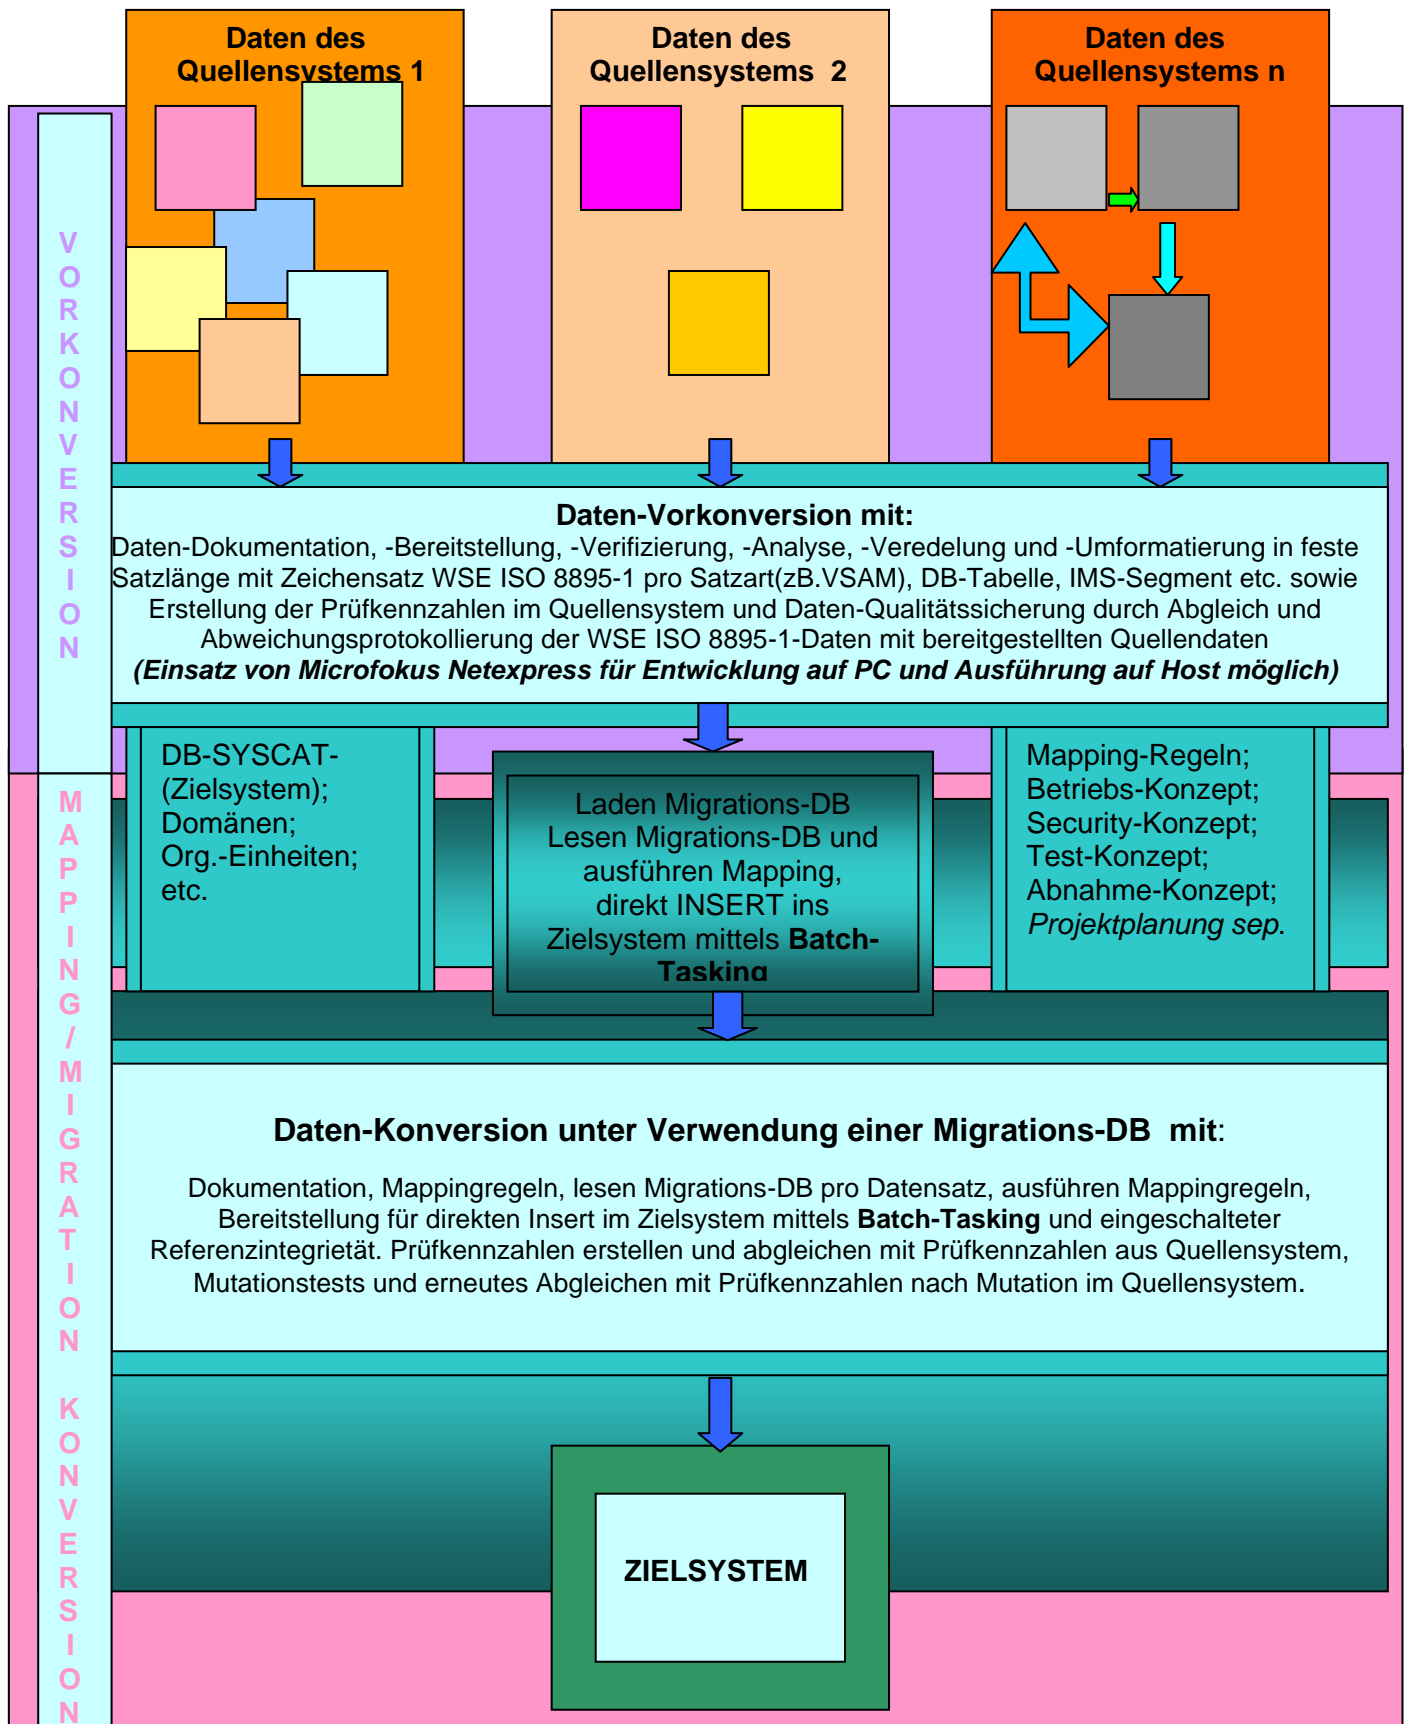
Daten des Quellensystems 1

Daten des Quellensystems 2

Daten des Quellensystems n

VORKONVERSION

Daten-Vorkonversion mit:
Daten-Dokumentation, -Bereitstellung, -Verifizierung, -Analyse, -Veredelung und -Umformatierung in feste Satzlänge mit Zeichensatz WSE ISO 8895-1 pro Satzart(zB.VSAM), DB-Tabelle, IMS-Segment etc. sowie Erstellung der Prüfkennzahlen im Quellensystem und Daten-Qualitätssicherung durch Abgleich und Abweichungsprotokollierung der WSE ISO 8895-1-Daten mit bereitgestellten Quellendaten
***(Einsatz von Microfokus Netexpress für Entwicklung auf PC und Ausführung auf Host möglich)***

DB-SYSCAT-(Zielsystem); Domänen; Org.-Einheiten; etc.

Laden Migrations-DB Lesen Migrations-DB und ausführen Mapping, direkt INSERT ins Zielsystem mittels **Batch-Tasking**

Mapping-Regeln; Betriebs-Konzept; Security-Konzept; Test-Konzept; Abnahme-Konzept; *Projektplanung sep*.

MAPPING/MIGRATION KONVERSION

**Daten-Konversion unter Verwendung einer Migrations-DB mit**:

Dokumentation, Mappingregeln, lesen Migrations-DB pro Datensatz, ausführen Mappingregeln, Bereitstellung für direkten Insert im Zielsystem mittels **Batch-Tasking** und eingeschalteter Referenzintegrietät. Prüfkennzahlen erstellen und abgleichen mit Prüfkennzahlen aus Quellensystem, Mutationstests und erneutes Abgleichen mit Prüfkennzahlen nach Mutation im Quellensystem.

ZIELSYSTEM